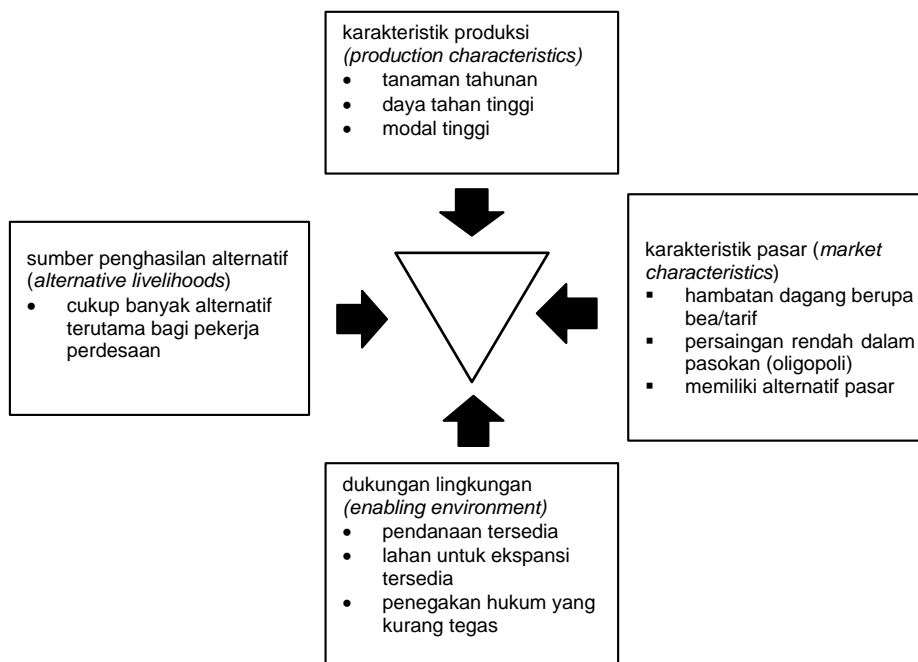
karakteristik produksi
*(production characteristics)*
- tanaman tahunan
- daya tahan tinggi
- modal tinggi

sumber penghasilan alternatif (*alternative livelihoods*)
- cukup banyak alternatif terutama bagi pekerja perdesaan

karakteristik pasar (*market characteristics*)
- hambatan dagang berupa bea/tarif
- persaingan rendah dalam pasokan (oligopoli)
- memiliki alternatif pasar

dukungan lingkungan
*(enabling environment)*
- pendanaan tersedia
- lahan untuk ekspansi tersedia
- penegakan hukum yang kurang tegas